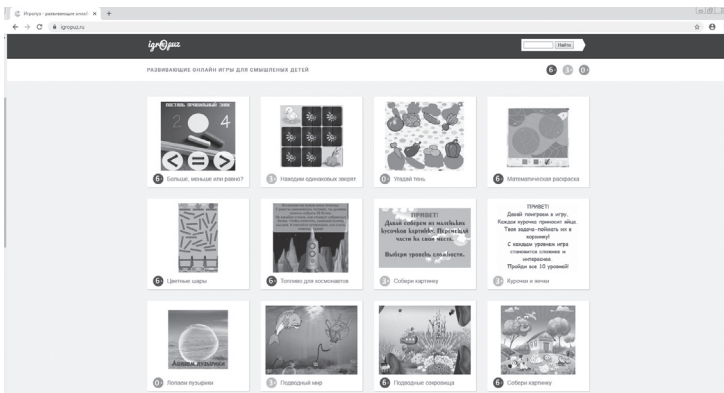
Igraquiz - развивающие онлайн ×
igraquiz.ru

igrQuiz
Найти

РАЗВИВАЮЩИЕ ОНЛАЙН ИГРЫ ДЛЯ СМЫШЛЕНЫХ ДЕТЕЙ

6+ 3+ 0+

ПОСТАВЬ ПРАВИЛЬНЫЙ ЗНАК
2 4
6+ Больше, меньше или равно?

3+ Находим одинаковых зверят

0+ Угадай тень

6+ Математическая раскраска

6+ Цветные шары

6+ Топливо для космонавтов

ПРИВЕТ!
Давай соберем из маленьких кусочков картинку. Перемещай части на свои места.
Выбери уровень сложности.
3+ Собери картинку

ПРИВЕТ!
Давай поиграем в игру.
Каждая курочка приносит яйца.
Твоя задача - поймать их в корзинку!
С каждым уровнем игра становится сложнее и интереснее.
Пройди все 10 уровней!
3+ Курочки и яички

Лопаем пузырики
0+ Лопаем пузырики

3+ Подводный мир

6+ Подводные сокровища

6+ Собери картинку